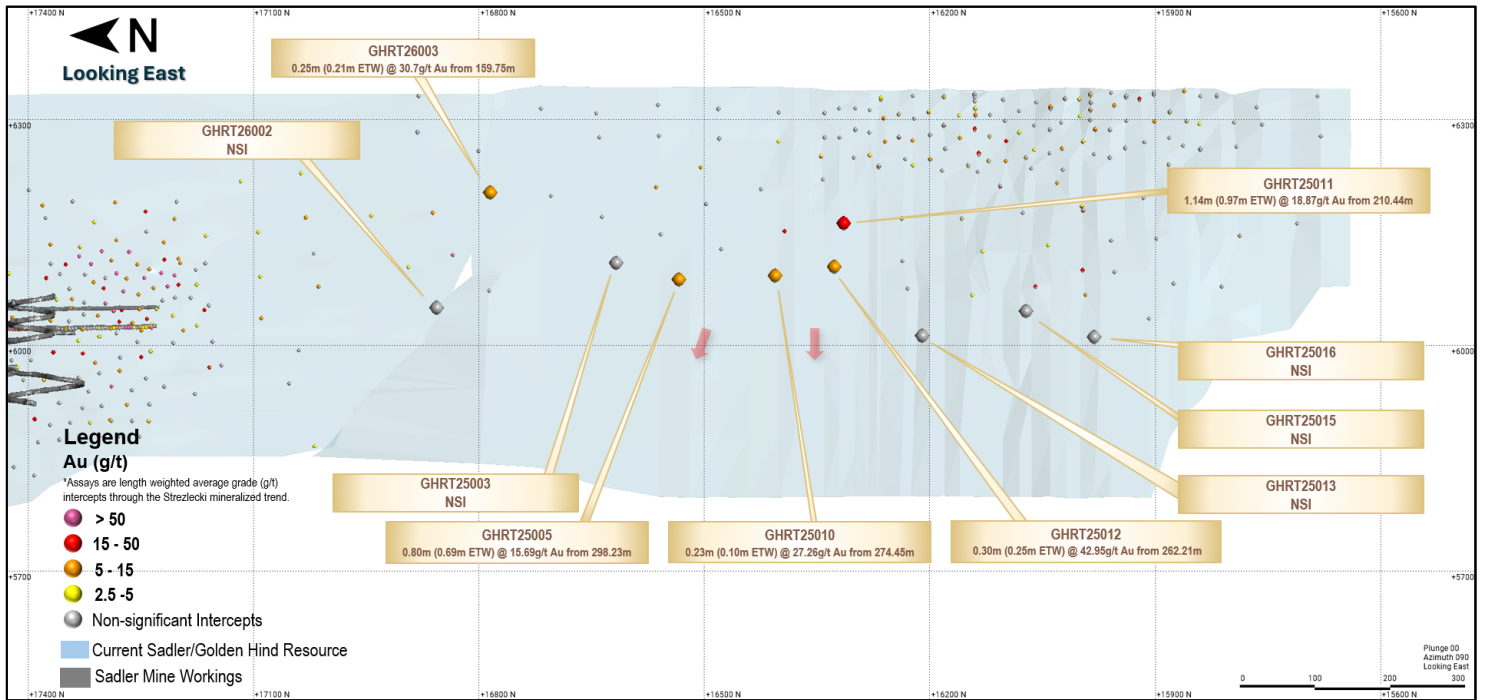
+17400 N +17100 N +16800 N +16500 N +16200 N +15900 N +15600 N

N
Looking East

GHRT26003
0.25m (0.21m ETW) @ 30.7g/t Au from 159.75m

GHRT26002
NSI

+6300 +6300

GHRT25011
1.14m (0.97m ETW) @ 18.87g/t Au from 210.44m

+6000 +6000

GHRT25016
NSI

GHRT25015
NSI

GHRT25013
NSI

Legend
Au (g/t)
*Assays are length weighted average grade (g/t) intercepts through the Strezlecki mineralized trend.
> 50
15 - 50
5 - 15
2.5 -5
Non-significant Intercepts
Current Sadler/Golden Hind Resource
Sadler Mine Workings

GHRT25003
NSI

GHRT25005
0.80m (0.69m ETW) @ 15.69g/t Au from 298.23m

GHRT25010
0.23m (0.10m ETW) @ 27.26g/t Au from 274.45m

GHRT25012
0.30m (0.25m ETW) @ 42.95g/t Au from 262.21m

+5700 +5700

Plunge 00
Azimuth 090
Looking East

0 100 200 300

+17400 N +17100 N +16800 N +16500 N +16200 N +15900 N +15600 N